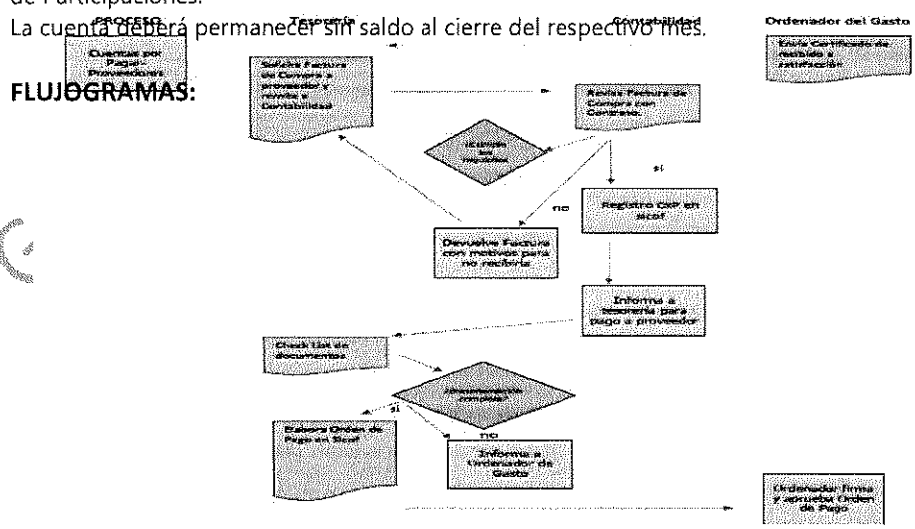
de Participaciones.

La cuenta deberá permanecer sin saldo al cierre del respectivo mes.

FLUJOGRAMAS:

PROCESO

Tesorería

Contabilidad

Ordenador del Gasto

Cuentas por Pagar-Proveedores

Solicita Factura de Compra a proveedor y remite a Contabilidad

Analiza Factura de Compra con Contrato.

Envía Certificado de recibido a satisfacción

¿cumple los requisitos?

si

no

Registro CxP en sicof

Devuelve Factura con motivos para no recibirla

Informa a tesorería para pago a proveedor

Check List de documentos

¿Documentación completa?

si

no

Elabora Orden de Pago en Sicof

Informa a Ordenador de Gasto

Ordenador firma y aprueba Orden de Pago